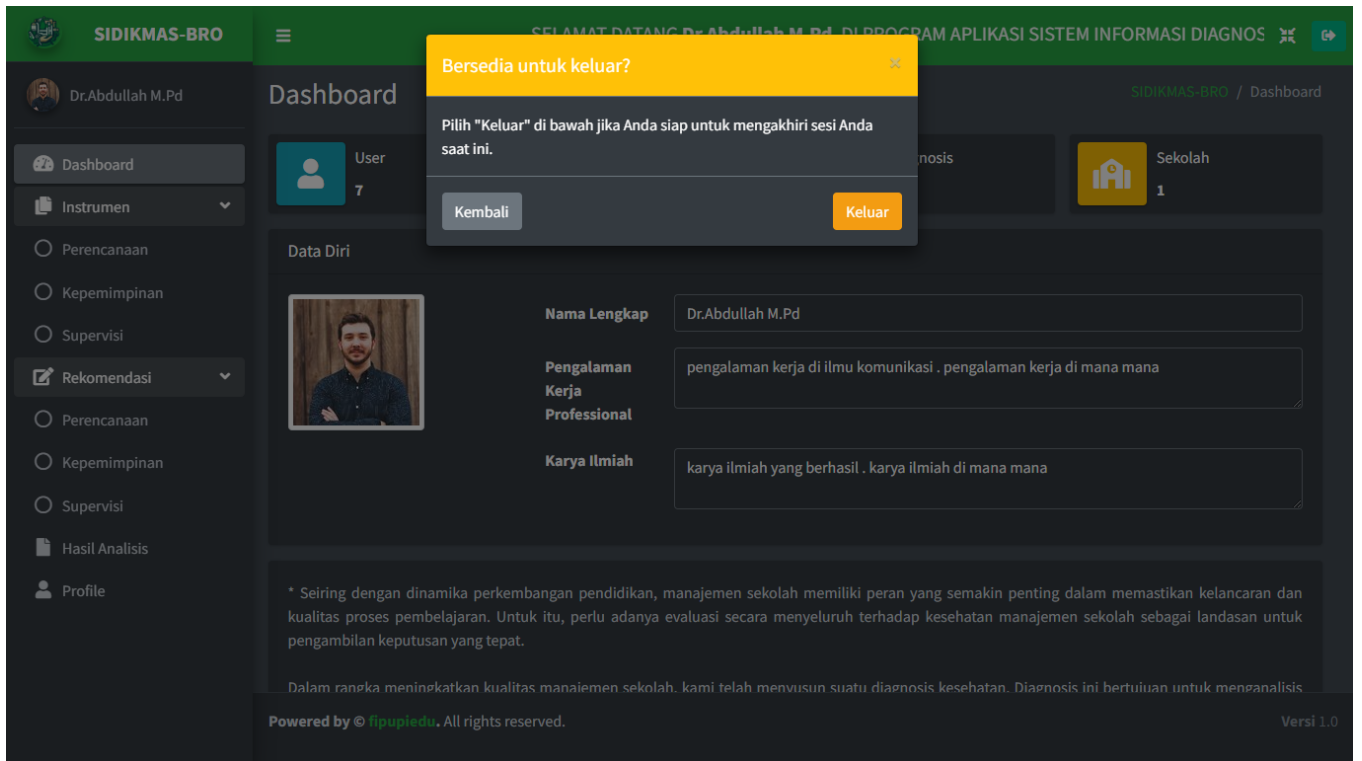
SIDIKMAS-BRO

SELAMAT DATANG Dr.Abdullah M.Pd DI PROGRAM APLIKASI SISTEM INFORMASI DIAGNOS

Dr.Abdullah M.Pd

Dashboard
Instrumen
Perencanaan
Kepemimpinan
Supervisi
Rekomendasi
Perencanaan
Kepemimpinan
Supervisi
Hasil Analisis
Profile

Dashboard

SIDIKMAS-BRO / Dashboard

User
7

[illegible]nosis

Sekolah
1

Bersedia untuk keluar?

×

Pilih "Keluar" di bawah jika Anda siap untuk mengakhiri sesi Anda saat ini.

Kembali

Keluar

Data Diri

Nama Lengkap
Dr.Abdullah M.Pd

Pengalaman Kerja Professional
pengalaman kerja di ilmu komunikasi . pengalaman kerja di mana mana

Karya Ilmiah
karya ilmiah yang berhasil . karya ilmiah di mana mana

* Seiring dengan dinamika perkembangan pendidikan, manajemen sekolah memiliki peran yang semakin penting dalam memastikan kelancaran dan kualitas proses pembelajaran. Untuk itu, perlu adanya evaluasi secara menyeluruh terhadap kesehatan manajemen sekolah sebagai landasan untuk pengambilan keputusan yang tepat.

Dalam rangka meningkatkan kualitas manajemen sekolah, kami telah menyusun suatu diagnosis kesehatan. Diagnosis ini bertujuan untuk menganalisis

Powered by © fipupiedu. All rights reserved.

Versi 1.0